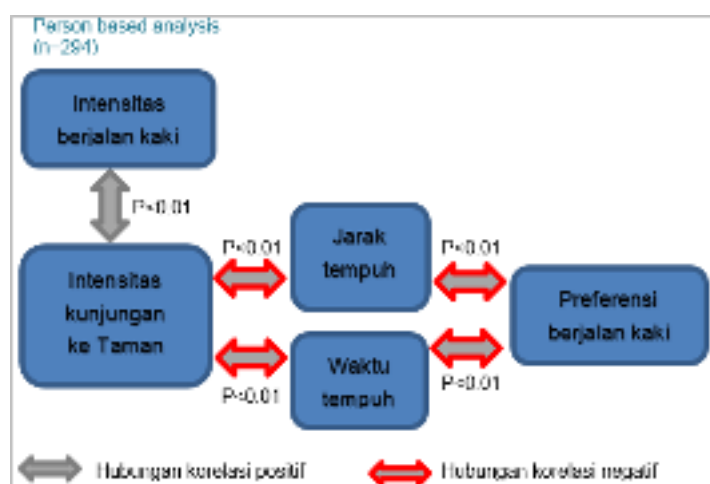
Person based analysis
(n=294)

Intensitas berjalan kaki

P<0.01

Intensitas kunjungan ke Taman

P<0.01

Jarak tempuh

P<0.01

Preferensi berjalan kaki

Waktu tempuh

P<0.01

P<0.01

Hubungan korelasi positif

Hubungan korelasi negatif